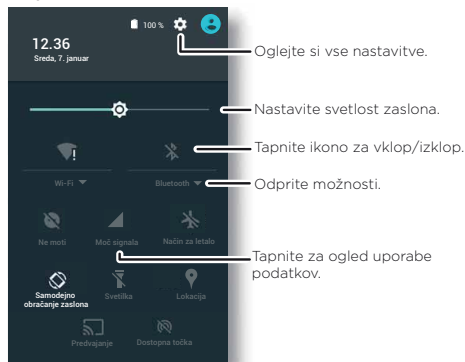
100 %

12.36
Sreda, 7. januar

Oglejte si vse nastavitve.

Nastavite svetlost zaslona.

Tapnite ikono za vklop/izklop.

Wi-Fi

Bluetooth

Odprite možnosti.

Ne moti

Moč signala

Način za letalo

Tapnite za ogled uporabe podatkov.

Samodejno obračanje zaslona

Svetilka

Lokacija

Predvajanje

Dostopna točka